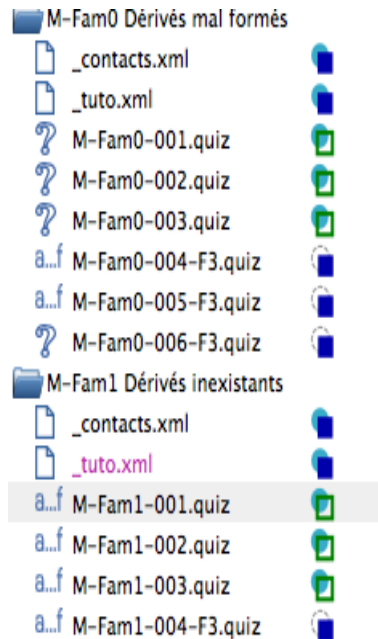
M-Fam0 Dérivés mal formés
_contacts.xml
_tuto.xml
M-Fam0-001.quiz
M-Fam0-002.quiz
M-Fam0-003.quiz
a...f M-Fam0-004-F3.quiz
a...f M-Fam0-005-F3.quiz
M-Fam0-006-F3.quiz
M-Fam1 Dérivés inexistants
_contacts.xml
_tuto.xml
a...f M-Fam1-001.quiz
a...f M-Fam1-002.quiz
a...f M-Fam1-003.quiz
a...f M-Fam1-004-F3.quiz